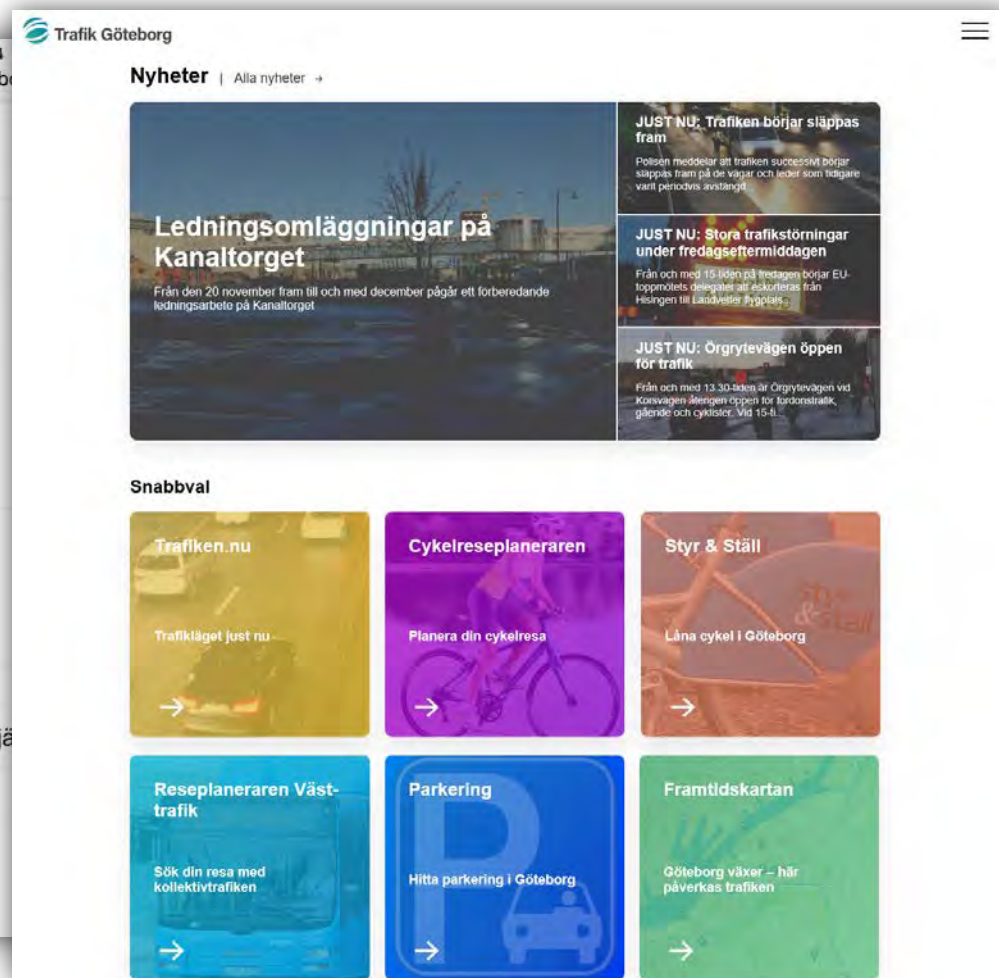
Trafik Göteborg

Nyheter | Alla nyheter →

Ledningsomläggningar på Kanaltorget

Från den 20 november fram till och med december pågår ett förberedande ledningsarbete på Kanaltorget

JUST NU: Trafiken börjar släppas fram

Polisen meddelar att trafiken successivt börjar släppas fram på de vägar och leder som tidigare varit periodvis avstängd.

JUST NU: Stora trafikstörningar under fredagseftermiddagen

Från och med 15-tiden på fredagen börjar EU-toppmötets delegater att eskorteras från Hisingen till Landvetter flygplats.

JUST NU: Örgrytevägen öppen för trafik

Från och med 13.30-tiden är Örgrytevägen vid Korsvägen återigen öppen för fordonstrafik, gående och cyklister. Vid 15-ti...

Snabbval

Trafiken.nu

Trafikläget just nu

→

Cykelreseplaneraren

Planera din cykelresa

→

Styr & Ställ

Låna cykel i Göteborg

→

Reseplaneraren Västtrafik

Sök din resa med kollektivtrafiken

→

Parkering

Hitta parkering i Göteborg

→

Framtidskartan

Göteborg växer – här påverkas trafiken

→